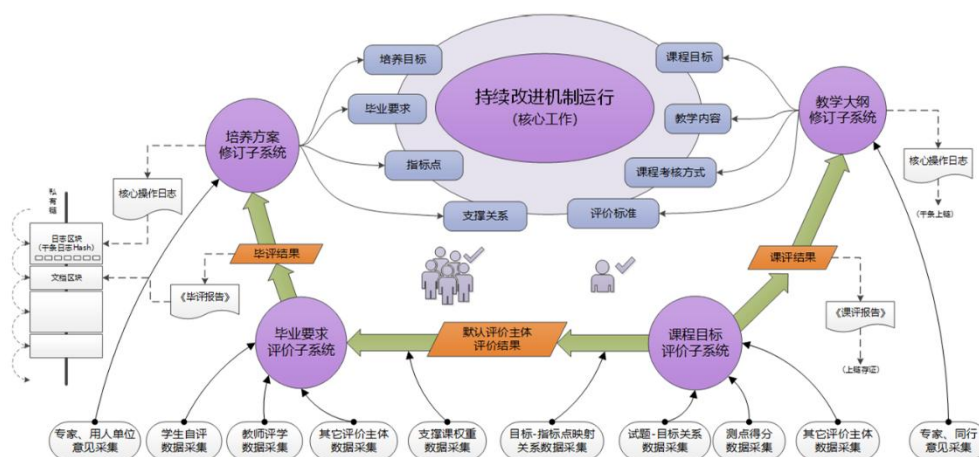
持续改进机制运行
(核心工作)

培养目标
毕业要求
指标点
支撑关系
课程目标
教学内容
课程考核方式
评价标准

培养方案
修订子系统

教学大纲
修订子系统

核心操作日志

核心操作日志

(干条上链)

私有链

日志区块
(干条日志Hash)

文档区块

毕评结果

《毕评报告》

课评结果

《课评报告》

(上链存证)

毕业要求
评价子系统

默认评价主体
评价结果

课程目标
评价子系统

专家、用人单位
意见采集

学生自评
数据采集

教师评学
数据采集

其它评价主体
数据采集

支撑课权重
数据采集

目标-指标点映射
关系数据采集

试题-目标关系
数据采集

测点得分
数据采集

其它评价主体
数据采集

专家、同行
意见采集